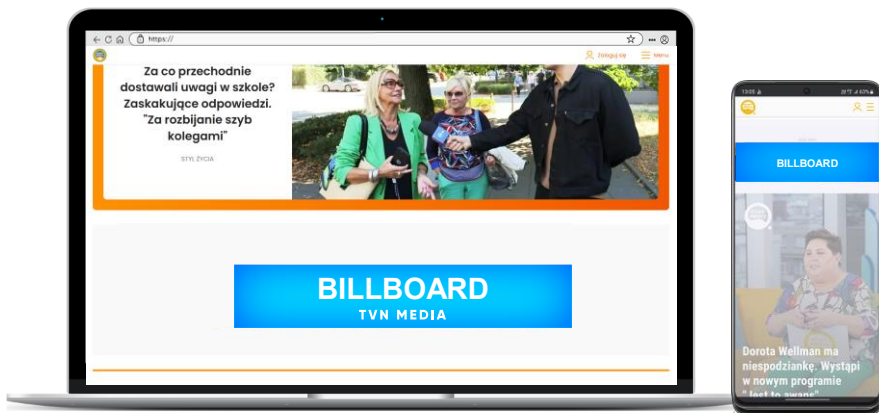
https://

Zaloguj się

Menu

Za co przechodnie dostawali uwagi w szkole? Zaskakujące odpowiedzi. "Za rozbijanie szyb kolegami"

STYL ŻYCIA

BILLBOARD
TVN MEDIA

13:05

BILLBOARD

Dorota Wellman ma niespodziankę. Wystąpi w nowym programie "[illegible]"